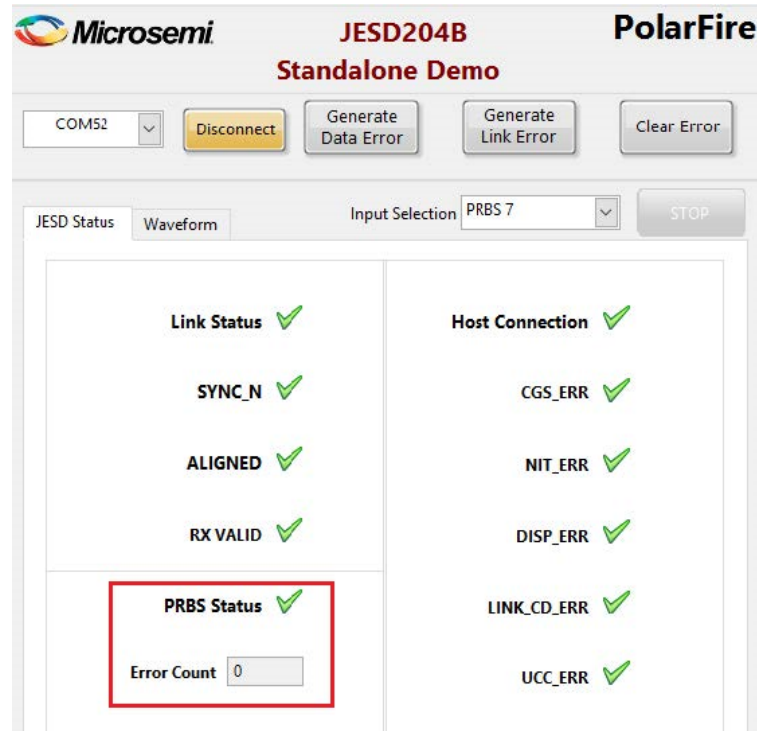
Microsemi

JESD204B
Standalone Demo

PolarFire

COM52

Disconnect

Generate Data Error

Generate Link Error

Clear Error

JESD Status

Waveform

Input Selection PRBS 7

STOP

Link Status

SYNC_N

ALIGNED

RX VALID

PRBS Status

Error Count 0

Host Connection

CGS_ERR

NIT_ERR

DISP_ERR

LINK_CD_ERR

UCC_ERR